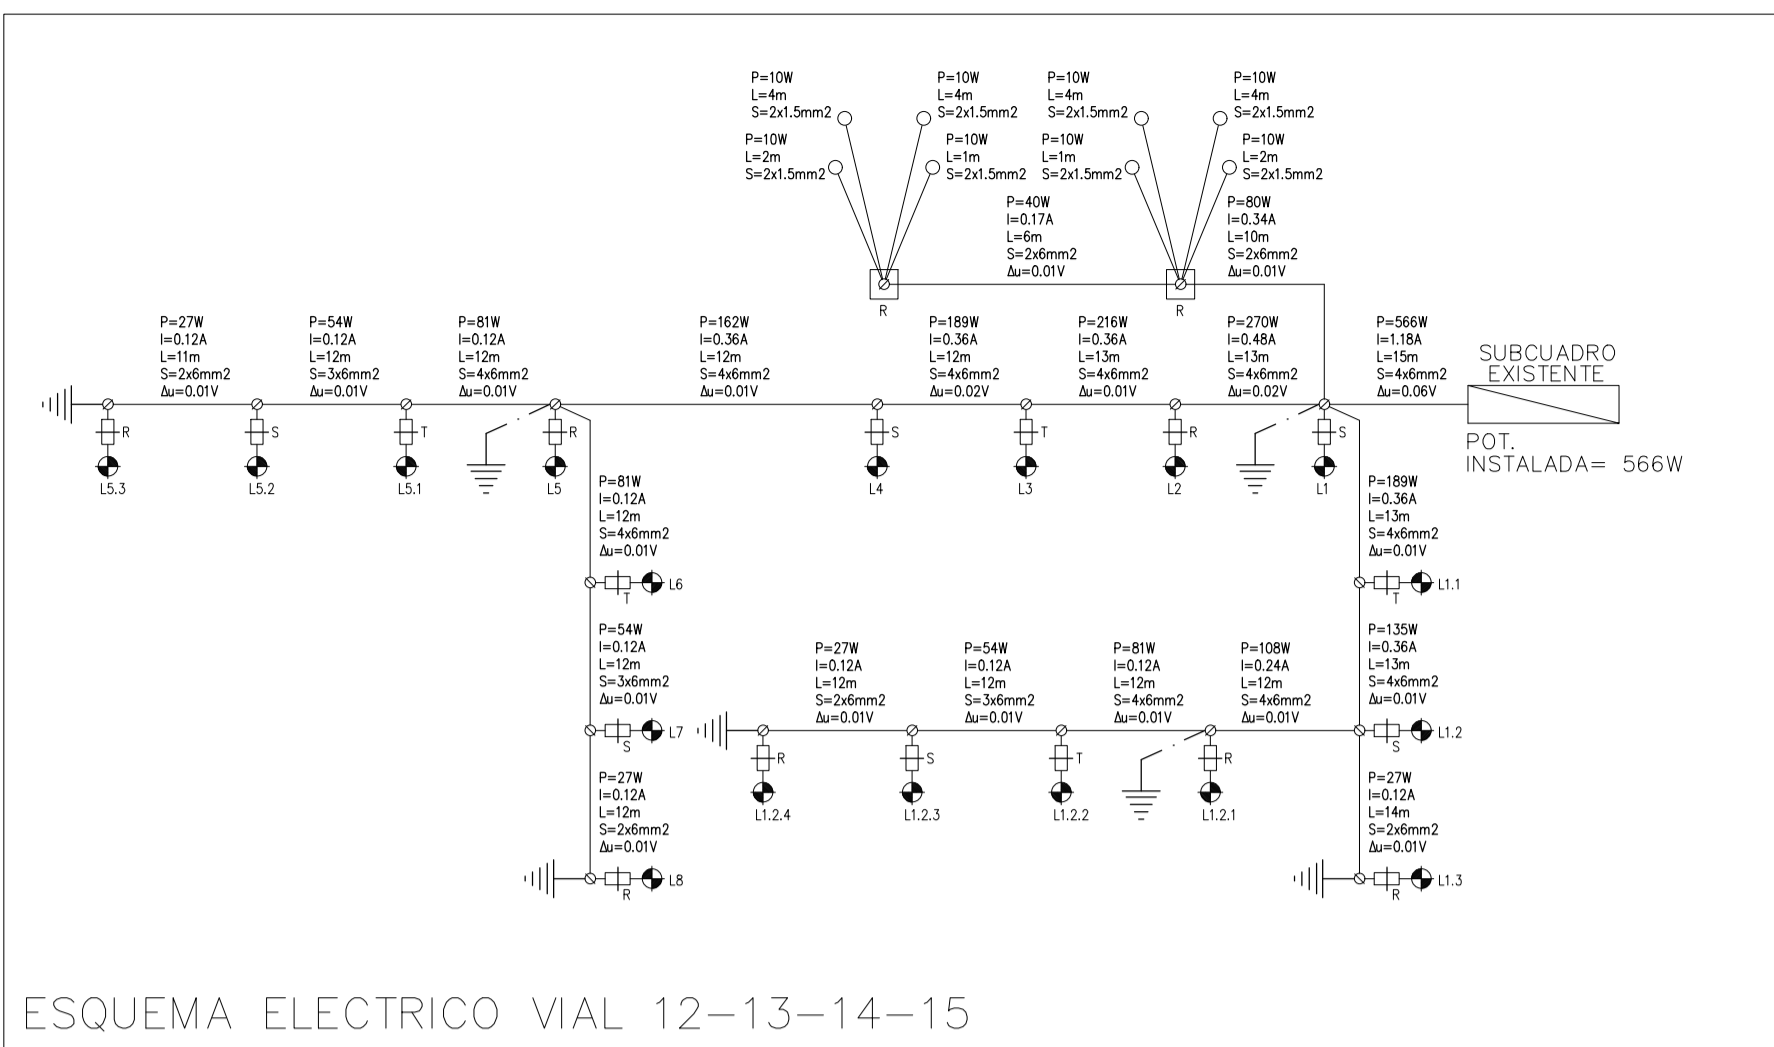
P=10W
L=4m
S=2x1.5mm2

P=10W
L=2m
S=2x1.5mm2

P=10W
L=4m
S=2x1.5mm2

P=10W
L=1m
S=2x1.5mm2

P=10W
L=4m
S=2x1.5mm2

P=10W
L=1m
S=2x1.5mm2

P=10W
L=4m
S=2x1.5mm2

P=10W
L=2m
S=2x1.5mm2

P=40W
I=0.17A
L=6m
S=2x6mm2
Δu=0.01V

P=80W
I=0.34A
L=10m
S=2x6mm2
Δu=0.01V

R

R

P=27W
I=0.12A
L=11m
S=2x6mm2
Δu=0.01V

P=54W
I=0.12A
L=12m
S=3x6mm2
Δu=0.01V

P=81W
I=0.12A
L=12m
S=4x6mm2
Δu=0.01V

P=162W
I=0.36A
L=12m
S=4x6mm2
Δu=0.01V

P=189W
I=0.36A
L=12m
S=4x6mm2
Δu=0.02V

P=216W
I=0.36A
L=13m
S=4x6mm2
Δu=0.01V

P=270W
I=0.48A
L=13m
S=4x6mm2
Δu=0.02V

P=566W
I=1.18A
L=15m
S=4x6mm2
Δu=0.06V

SUBCUADRO
EXISTENTE

POT.
INSTALADA= 566W

R L5.3
S L5.2
T L5.1
R L5
S L4
T L3
R L2
S L1

P=81W
I=0.12A
L=12m
S=4x6mm2
Δu=0.01V

T L6

P=54W
I=0.12A
L=12m
S=3x6mm2
Δu=0.01V

S L7

P=27W
I=0.12A
L=12m
S=2x6mm2
Δu=0.01V

R L8

P=189W
I=0.36A
L=13m
S=4x6mm2
Δu=0.01V

T L1.1

P=135W
I=0.36A
L=13m
S=4x6mm2
Δu=0.01V

S L1.2

P=27W
I=0.12A
L=14m
S=2x6mm2
Δu=0.01V

R L1.3

P=27W
I=0.12A
L=12m
S=2x6mm2
Δu=0.01V

P=54W
I=0.12A
L=12m
S=3x6mm2
Δu=0.01V

P=81W
I=0.12A
L=12m
S=4x6mm2
Δu=0.01V

P=108W
I=0.24A
L=12m
S=4x6mm2
Δu=0.01V

R L1.2.4
S L1.2.3
T L1.2.2
R L1.2.1

ESQUEMA ELECTRICO VIAL 12–13–14–15